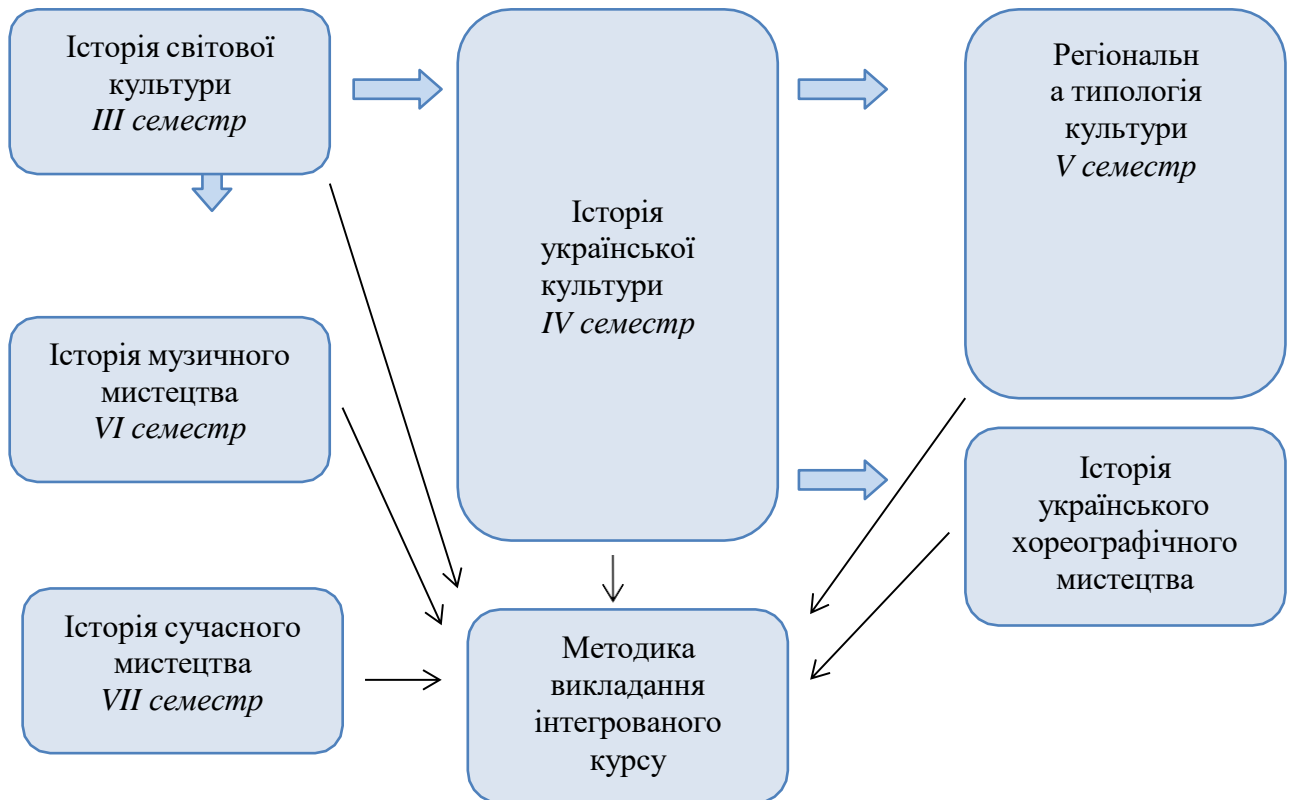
Історія світової культури
*III семестр*

Історія української культури
*IV семестр*

Регіональн а типологія культури
*V семестр*

Історія музичного мистецтва
*VI семестр*

Історія українського хореографічного мистецтва

Історія сучасного мистецтва
*VII семестр*

Методика викладання інтегрованого курсу